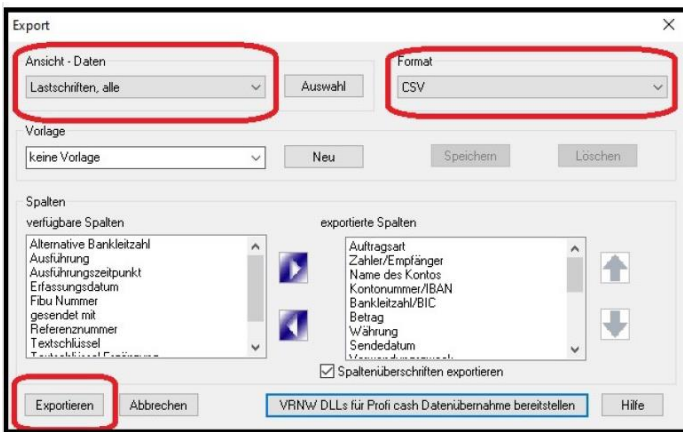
Export

Ansicht - Daten
Lastschriften, alle
Auswahl

Format
CSV

Vorlage
keine Vorlage
Neu
Speichern
Löschen

Spalten
verfügbare Spalten
Alternative Bankleitzahl
Ausführung
Ausführungszeitpunkt
Erfassungsdatum
Fibu Nummer
gesendet mit
Referenznummer
Textschlüssel
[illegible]

exportierte Spalten
Auftragsart
Zahler/Empfänger
Name des Kontos
Kontonummer/IBAN
Bankleitzahl/BIC
Betrag
Währung
Sendedatum
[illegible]

Spaltenüberschriften exportieren

Exportieren
Abbrechen
VRNW DLLs für Profi cash Datenübernahme bereitstellen
Hilfe